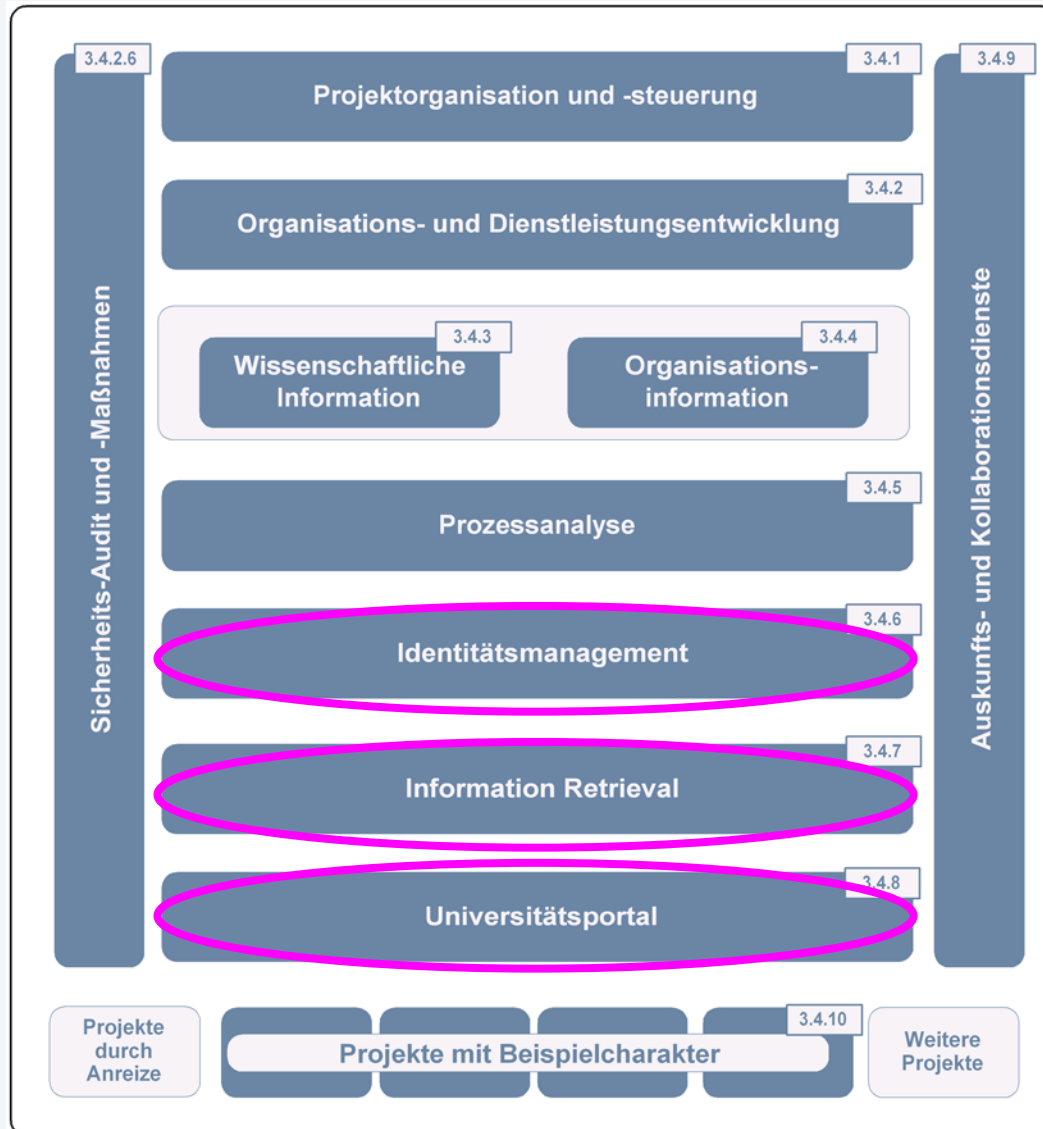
3.4.2.6

Sicherheits-Audit und -Maßnahmen

3.4.1

Projektorganisation und -steuerung

3.4.2

Organisations- und Dienstleistungsentwicklung

3.4.3

Wissenschaftliche Information

3.4.4

Organisations-information

3.4.5

Prozessanalyse

3.4.6

Identitätsmanagement

3.4.7

Information Retrieval

3.4.8

Universitätsportal

3.4.9

Auskunfts- und Kollaborationsdienste

Projekte durch Anreize

3.4.10

Projekte mit Beispielcharakter

Weitere Projekte